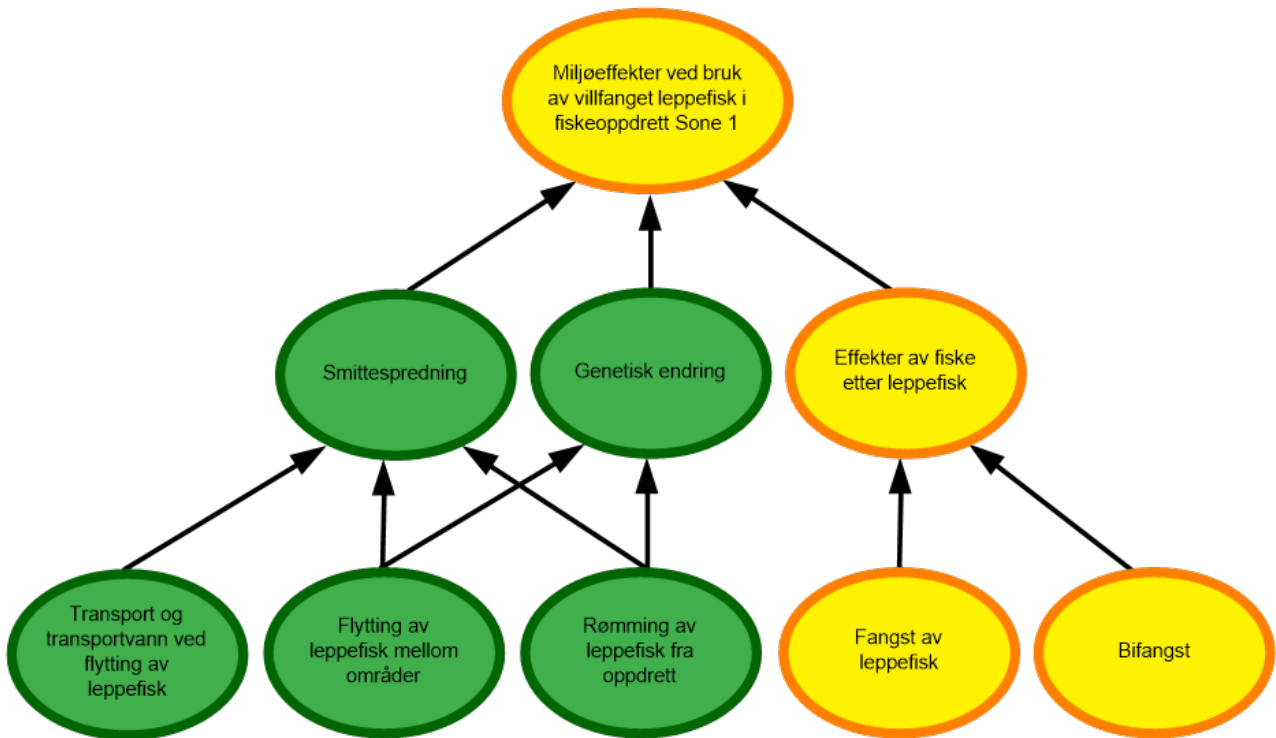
Miljøeffekter ved bruk av villfanget leppefisk i fiskeoppdrett Sone 1

Smittespredning

Genetisk endring

Effekter av fiske etter leppefisk

Transport og transportvann ved flytting av leppefisk

Flytting av leppefisk mellom områder

Rømming av leppefisk fra oppdrett

Fangst av leppefisk

Bifangst